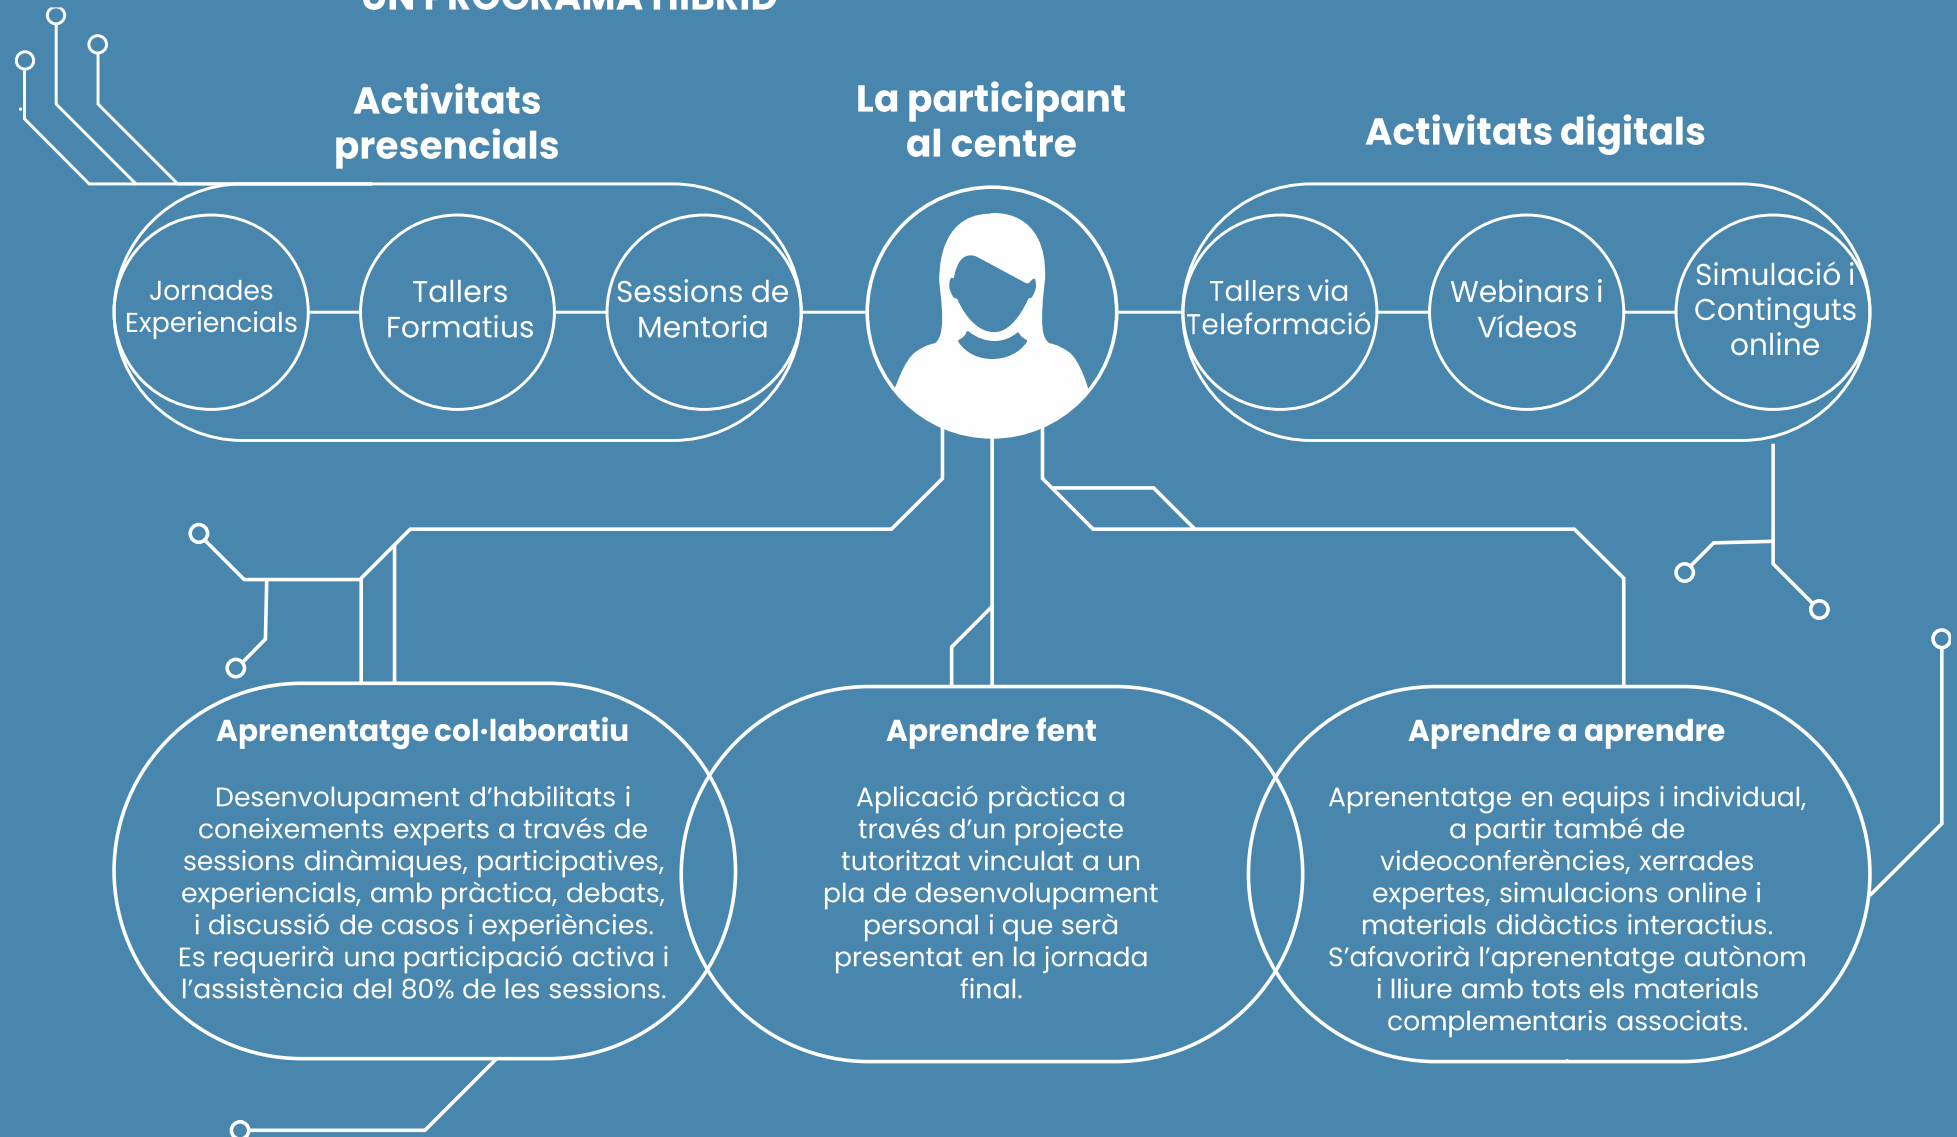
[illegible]

Activitats presencials

La participant al centre

Activitats digitals

Jornades Experiencials

Tallers Formatius

Sessions de Mentoria

Tallers via Teleformació

Webinars i Vídeos

Simulació i Continguts online

Aprenentatge col·laboratiu

Desenvolupament d'habilitats i coneixements experts a través de sessions dinàmiques, participatives, experiencials, amb pràctica, debats, i discussió de casos i experiències. Es requerirà una participació activa i l'assistència del 80% de les sessions.

Aprendre fent

Aplicació pràctica a través d'un projecte tutoritzat vinculat a un pla de desenvolupament personal i que serà presentat en la jornada final.

Aprendre a aprendre

Aprenentatge en equips i individual, a partir també de videoconferències, xerrades expertes, simulacions online i materials didàctics interactius. S'afavorirà l'aprenentatge autònom i lliure amb tots els materials complementaris associats.